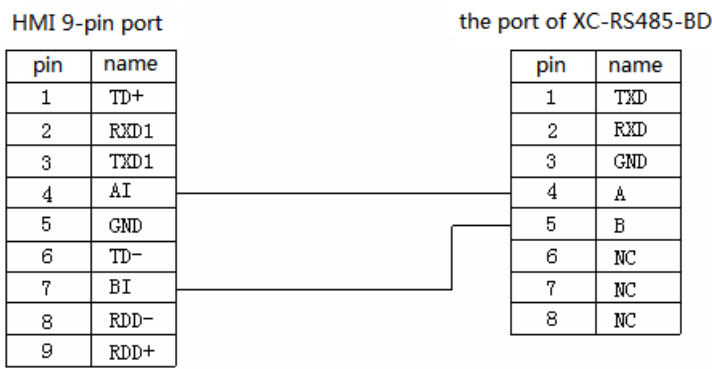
HMI 9-pin port

| pin | name |
|---|---|
| 1 | TD+ |
| 2 | RXD1 |
| 3 | TXD1 |
| 4 | AI |
| 5 | GND |
| 6 | TD- |
| 7 | BI |
| 8 | RDD- |
| 9 | RDD+ |

the port of XC-RS485-BD

| pin | name |
|---|---|
| 1 | TXD |
| 2 | RXD |
| 3 | GND |
| 4 | A |
| 5 | B |
| 6 | NC |
| 7 | NC |
| 8 | NC |